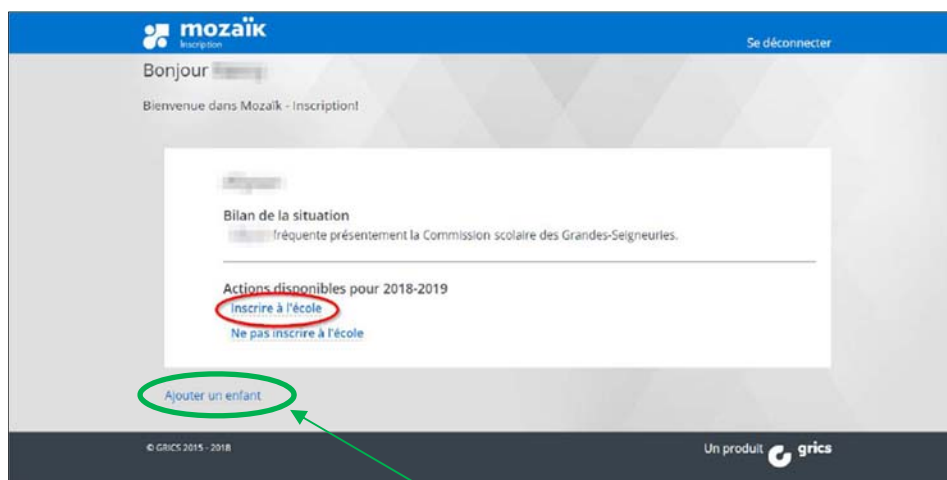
mozaïk
Inscription

Se déconnecter

Bonjour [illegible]

Bienvenue dans Mozaïk - Inscription!

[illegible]

Bilan de la situation
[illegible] fréquente présentement la Commission scolaire des Grandes-Seigneuries.

Actions disponibles pour 2018-2019
Inscrire à l'école
Ne pas inscrire à l'école

Ajouter un enfant

© GRICS 2015 - 2018

Un produit grics